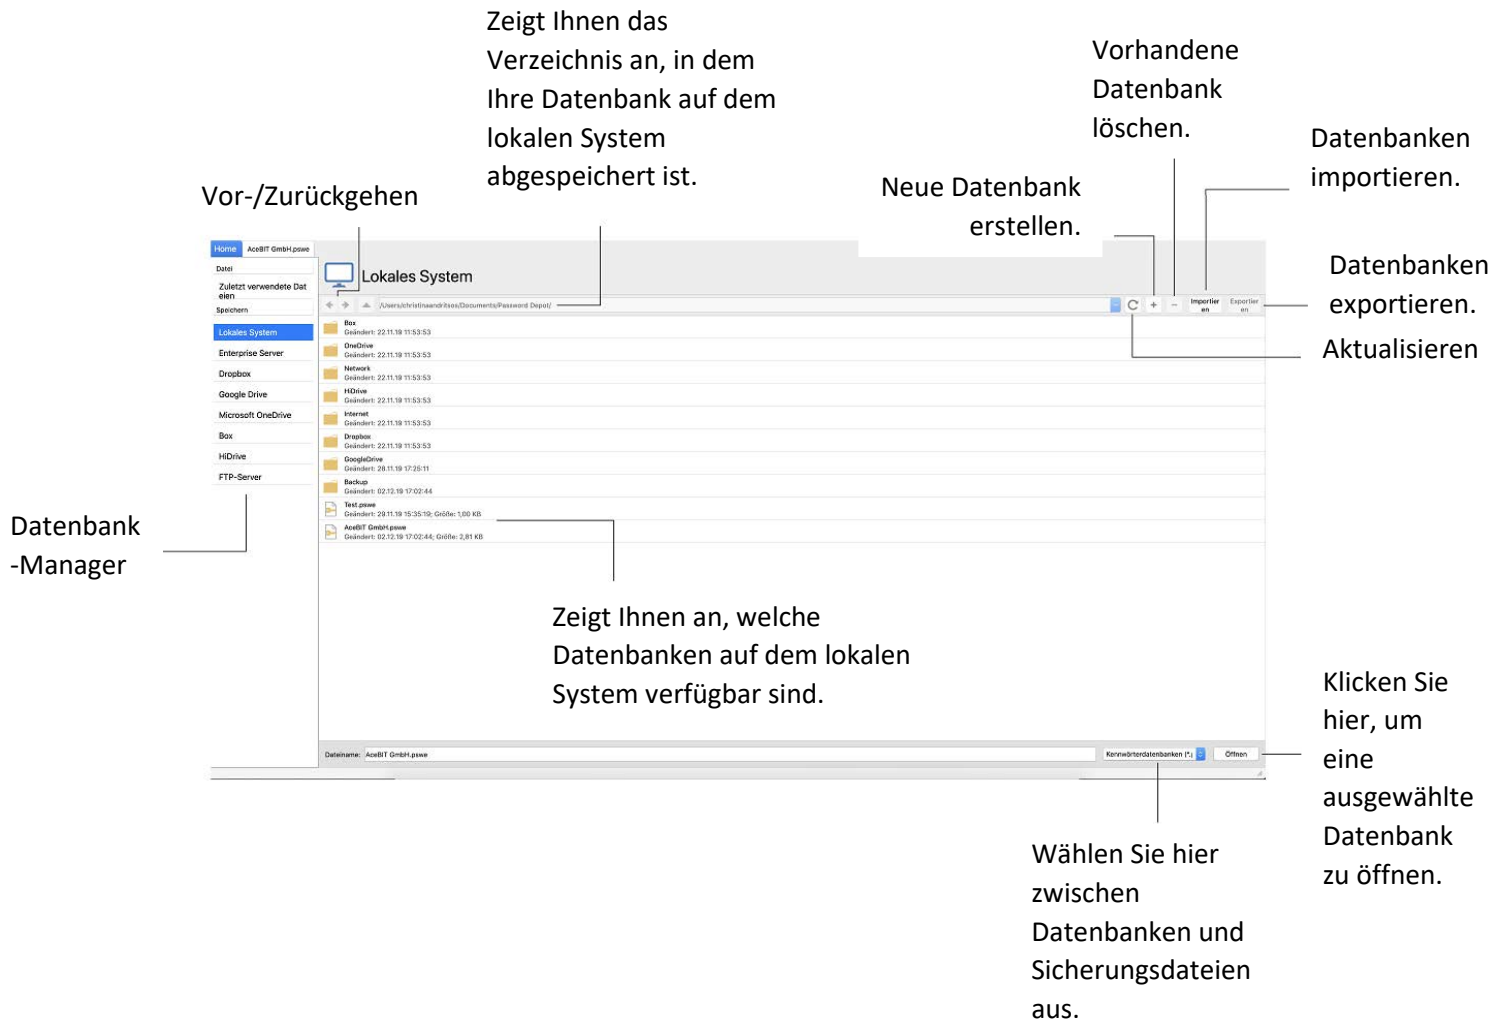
Zeigt Ihnen das Verzeichnis an, in dem Ihre Datenbank auf dem lokalen System abgespeichert ist.

Vorhandene Datenbank löschen.

Datenbanken importieren.

Vor-/Zurückgehen

Neue Datenbank erstellen.

Datenbanken exportieren.

Aktualisieren

Home | AceBIT GmbH.pswe

Datei
Zuletzt verwendete Dateien
Speichern
Lokales System
Enterprise Server
Dropbox
Google Drive
Microsoft OneDrive
Box
HiDrive
FTP-Server

Lokales System

/Users/christinaandritsas/Documents/Password Depot/

Importieren
Exportieren

Box
Geändert: 22.11.19 11:53:53
OneDrive
Geändert: 22.11.19 11:53:53
Network
Geändert: 22.11.19 11:53:53
HiDrive
Geändert: 22.11.19 11:53:53
Internet
Geändert: 22.11.19 11:53:53
Dropbox
Geändert: 22.11.19 11:53:53
GoogleDrive
Geändert: 28.11.19 17:25:11
Backup
Geändert: 02.12.19 17:02:44
Test.pswe
Geändert: 29.11.19 15:35:19; Größe: 1,00 KB
AceBIT GmbH.pswe
Geändert: 02.12.19 17:02:44; Größe: 2,81 KB

Datenbank -Manager

Zeigt Ihnen an, welche Datenbanken auf dem lokalen System verfügbar sind.

Klicken Sie hier, um eine ausgewählte Datenbank zu öffnen.

Dateiname: AceBIT GmbH.pswe
Kennwörterdatenbanken (*.)
Öffnen

Wählen Sie hier zwischen Datenbanken und Sicherungsdateien aus.